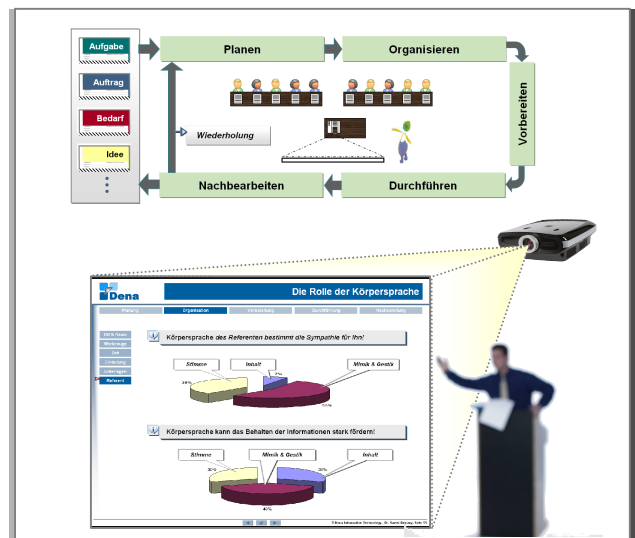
Aufgabe

Auftrag

Bedarf

Idee

Planen

Organisieren

Vorbereiten

Wiederholung

Nachbearbeiten

Durchführen

Dena

Die Rolle der Körpersprache

Körpersprache des Referenten bestimmt die Sympathie für Ihn!

Stimme

Inhalt

Mimik & Gestik

38%

7%

55%

Körpersprache kann das Behalten der Informationen stark fördern!

Stimme

Mimik & Gestik

Inhalt

20%

40%

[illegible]